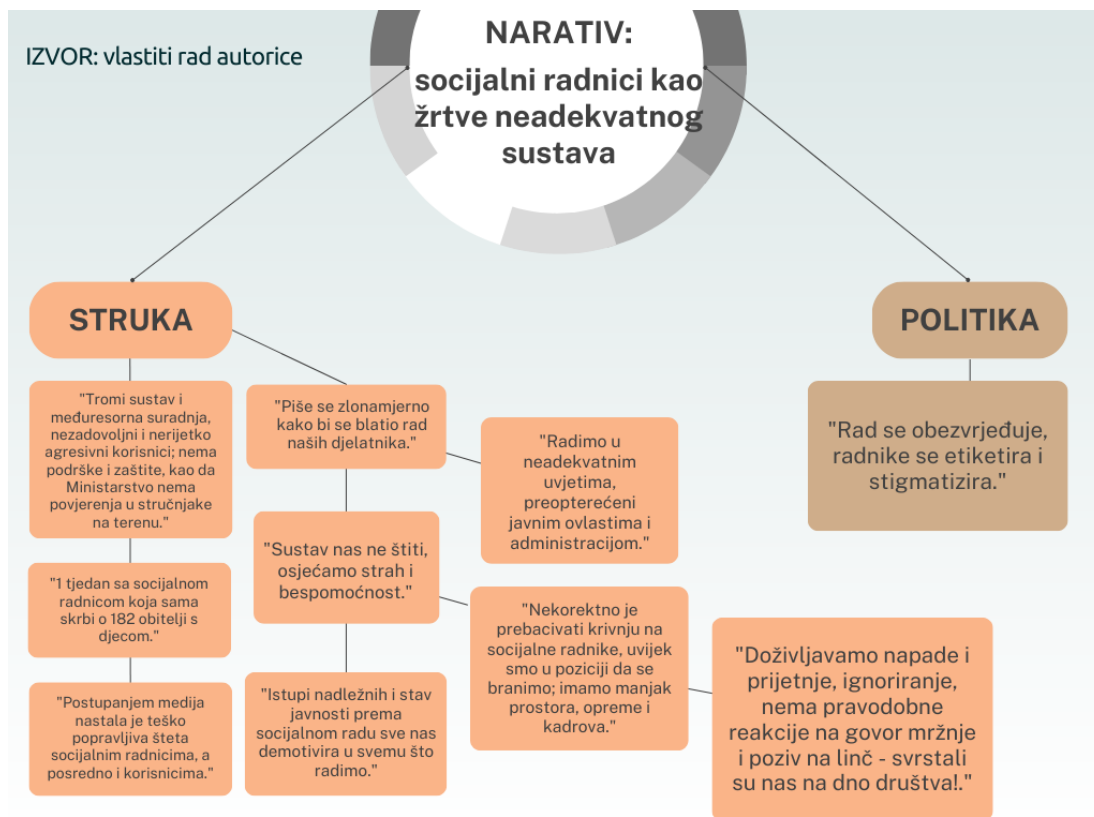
IZVOR: vlastiti rad autorice

NARATIV:
socijalni radnici kao žrtve neadekvatnog sustava

STRUKA

POLITIKA

"Tromi sustav i međuresorna suradnja, nezadovoljni i nerijetko agresivni korisnici; nema podrške i zaštite, kao da Ministarstvo nema povjerenja u stručnjake na terenu."

"1 tjedan sa socijalnom radnicom koja sama skrbi o 182 obitelji s djecom."

"Postupanjem medija nastala je teško popravljiva šteta socijalnim radnicima, a posredno i korisnicima."

"Piše se zlonamjerno kako bi se blatio rad naših djelatnika."

"Sustav nas ne štiti, osjećamo strah i bespomoćnost."

"Istupi nadležnih i stav javnosti prema socijalnom radu sve nas demotivira u svemu što radimo."

"Radimo u neadekvatnim uvjetima, preopterećeni javnim ovlastima i administracijom."

"Nekorektno je prebacivati krivnju na socijalne radnike, uvijek smo u poziciji da se branimo; imamo manjak prostora, opreme i kadrova."

"Doživljavamo napade i prijetnje, ignoriranje, nema pravodobne reakcije na govor mržnje i poziv na linč - svrstali su nas na dno društva!."

"Rad se obezvrjeđuje, radnike se etiketira i stigmatizira."